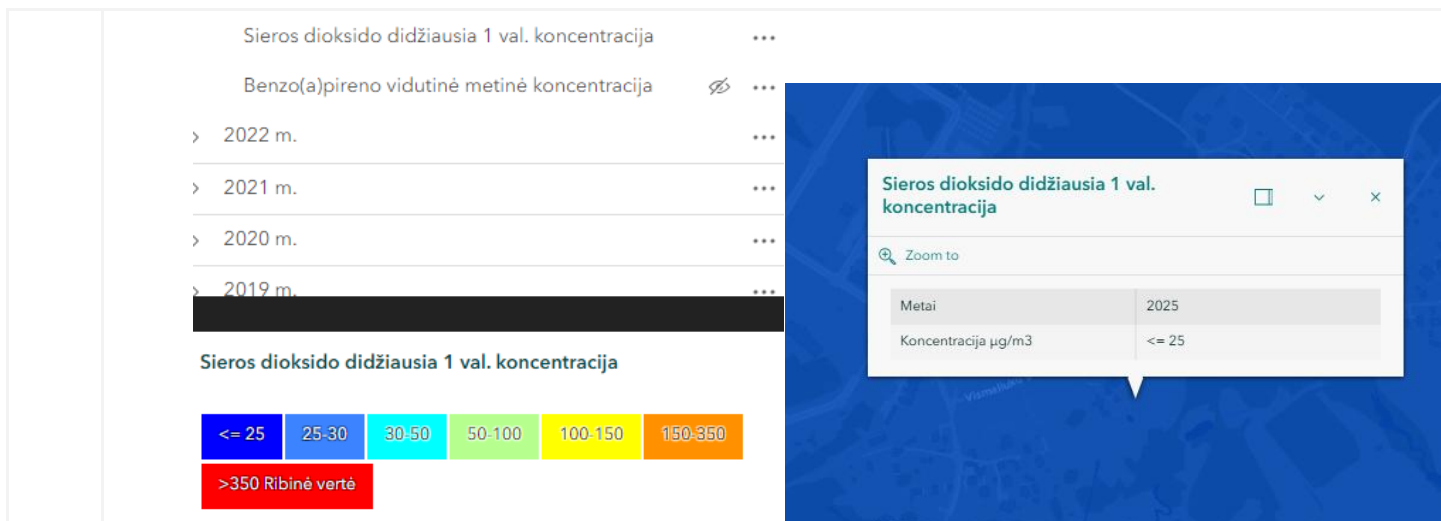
Sieros dioksido didžiausia 1 val. koncentracija •••

Benzo(a)pireno vidutinė metinė koncentracija •••

› 2022 m. •••

› 2021 m. •••

› 2020 m. •••

› 2019 m. •••

Sieros dioksido didžiausia 1 val. koncentracija

<= 25 | 25-30 | 30-50 | 50-100 | 100-150 | 150-350

>350 Ribinė vertė

Sieros dioksido didžiausia 1 val. koncentracija

Zoom to

| Metai | 2025 |
|---|---|
| Koncentracija µg/m3 | <= 25 |

Vismaliuko